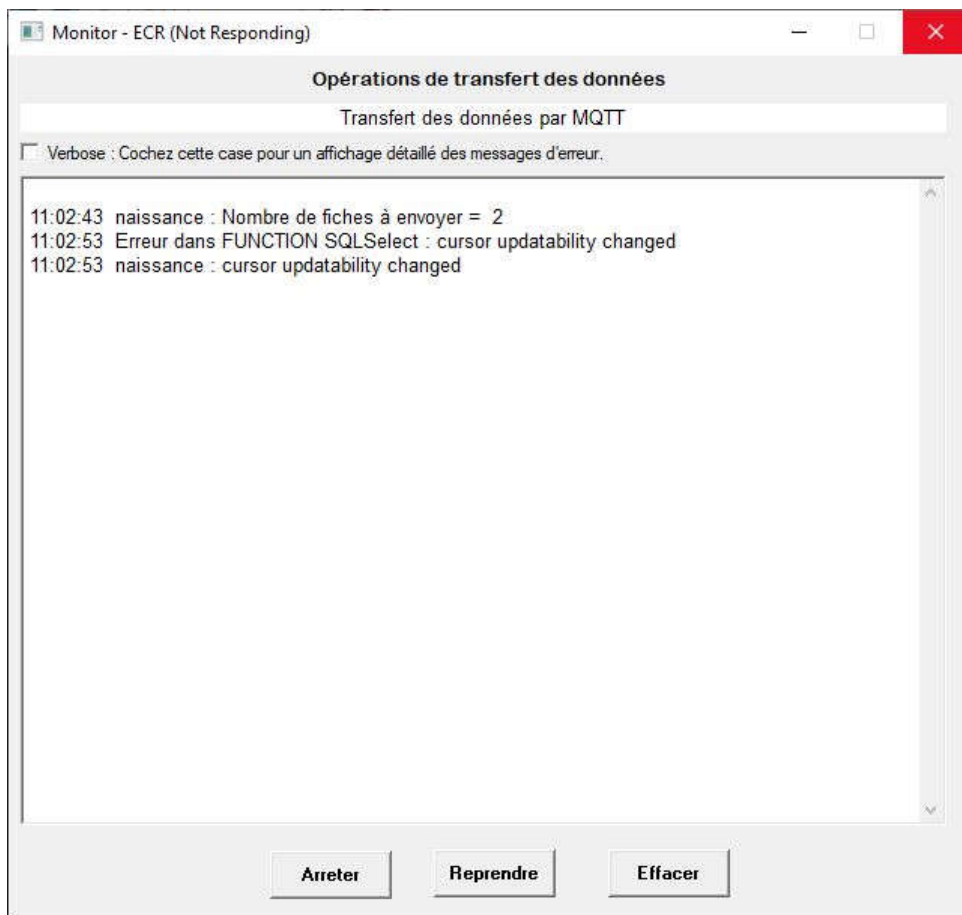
Monitor - ECR (Not Responding)

Opérations de transfert des données

Transfert des données par MQTT

Verbose : Cochez cette case pour un affichage détaillé des messages d'erreur.

11:02:43 naissance : Nombre de fiches à envoyer = 2
11:02:53 Erreur dans FUNCTION SQLSelect : cursor updatability changed
11:02:53 naissance : cursor updatability changed

Arreter
Reprendre
Effacer